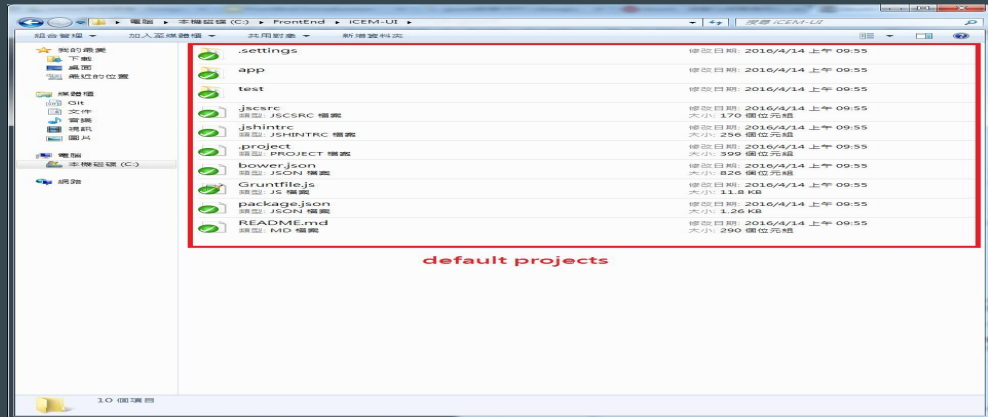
電腦 ▸ 本機磁碟 (C:) ▸ FrontEnd ▸ ICEM-UI ▸

搜尋 ICEM-UI

組合管理 ▾ 加入至媒體櫃 ▾ 共用對象 ▾ 新增資料夾

我的最愛
下載
桌面
最近的位置

媒體櫃
Git
文件
音樂
視訊
圖片

電腦
本機磁碟 (C:)

網路

.settings 修改日期: 2016/4/14 上午 09:55
app 修改日期: 2016/4/14 上午 09:55
test 修改日期: 2016/4/14 上午 09:55
.jscsrc 類型: JSCSRC 檔案 修改日期: 2016/4/14 上午 09:55 大小: 170 個位元組
.jshintrc 類型: JSHINTRC 檔案 修改日期: 2016/4/14 上午 09:55 大小: 256 個位元組
.project 類型: PROJECT 檔案 修改日期: 2016/4/14 上午 09:55 大小: 399 個位元組
bower.json 類型: JSON 檔案 修改日期: 2016/4/14 上午 09:55 大小: 826 個位元組
Gruntfile.js 類型: JS 檔案 修改日期: 2016/4/14 上午 09:55 大小: 11.8 KB
package.json 類型: JSON 檔案 修改日期: 2016/4/14 上午 09:55 大小: 1.26 KB
README.md 類型: MD 檔案 修改日期: 2016/4/14 上午 09:55 大小: 290 個位元組

default projects

10 個項目